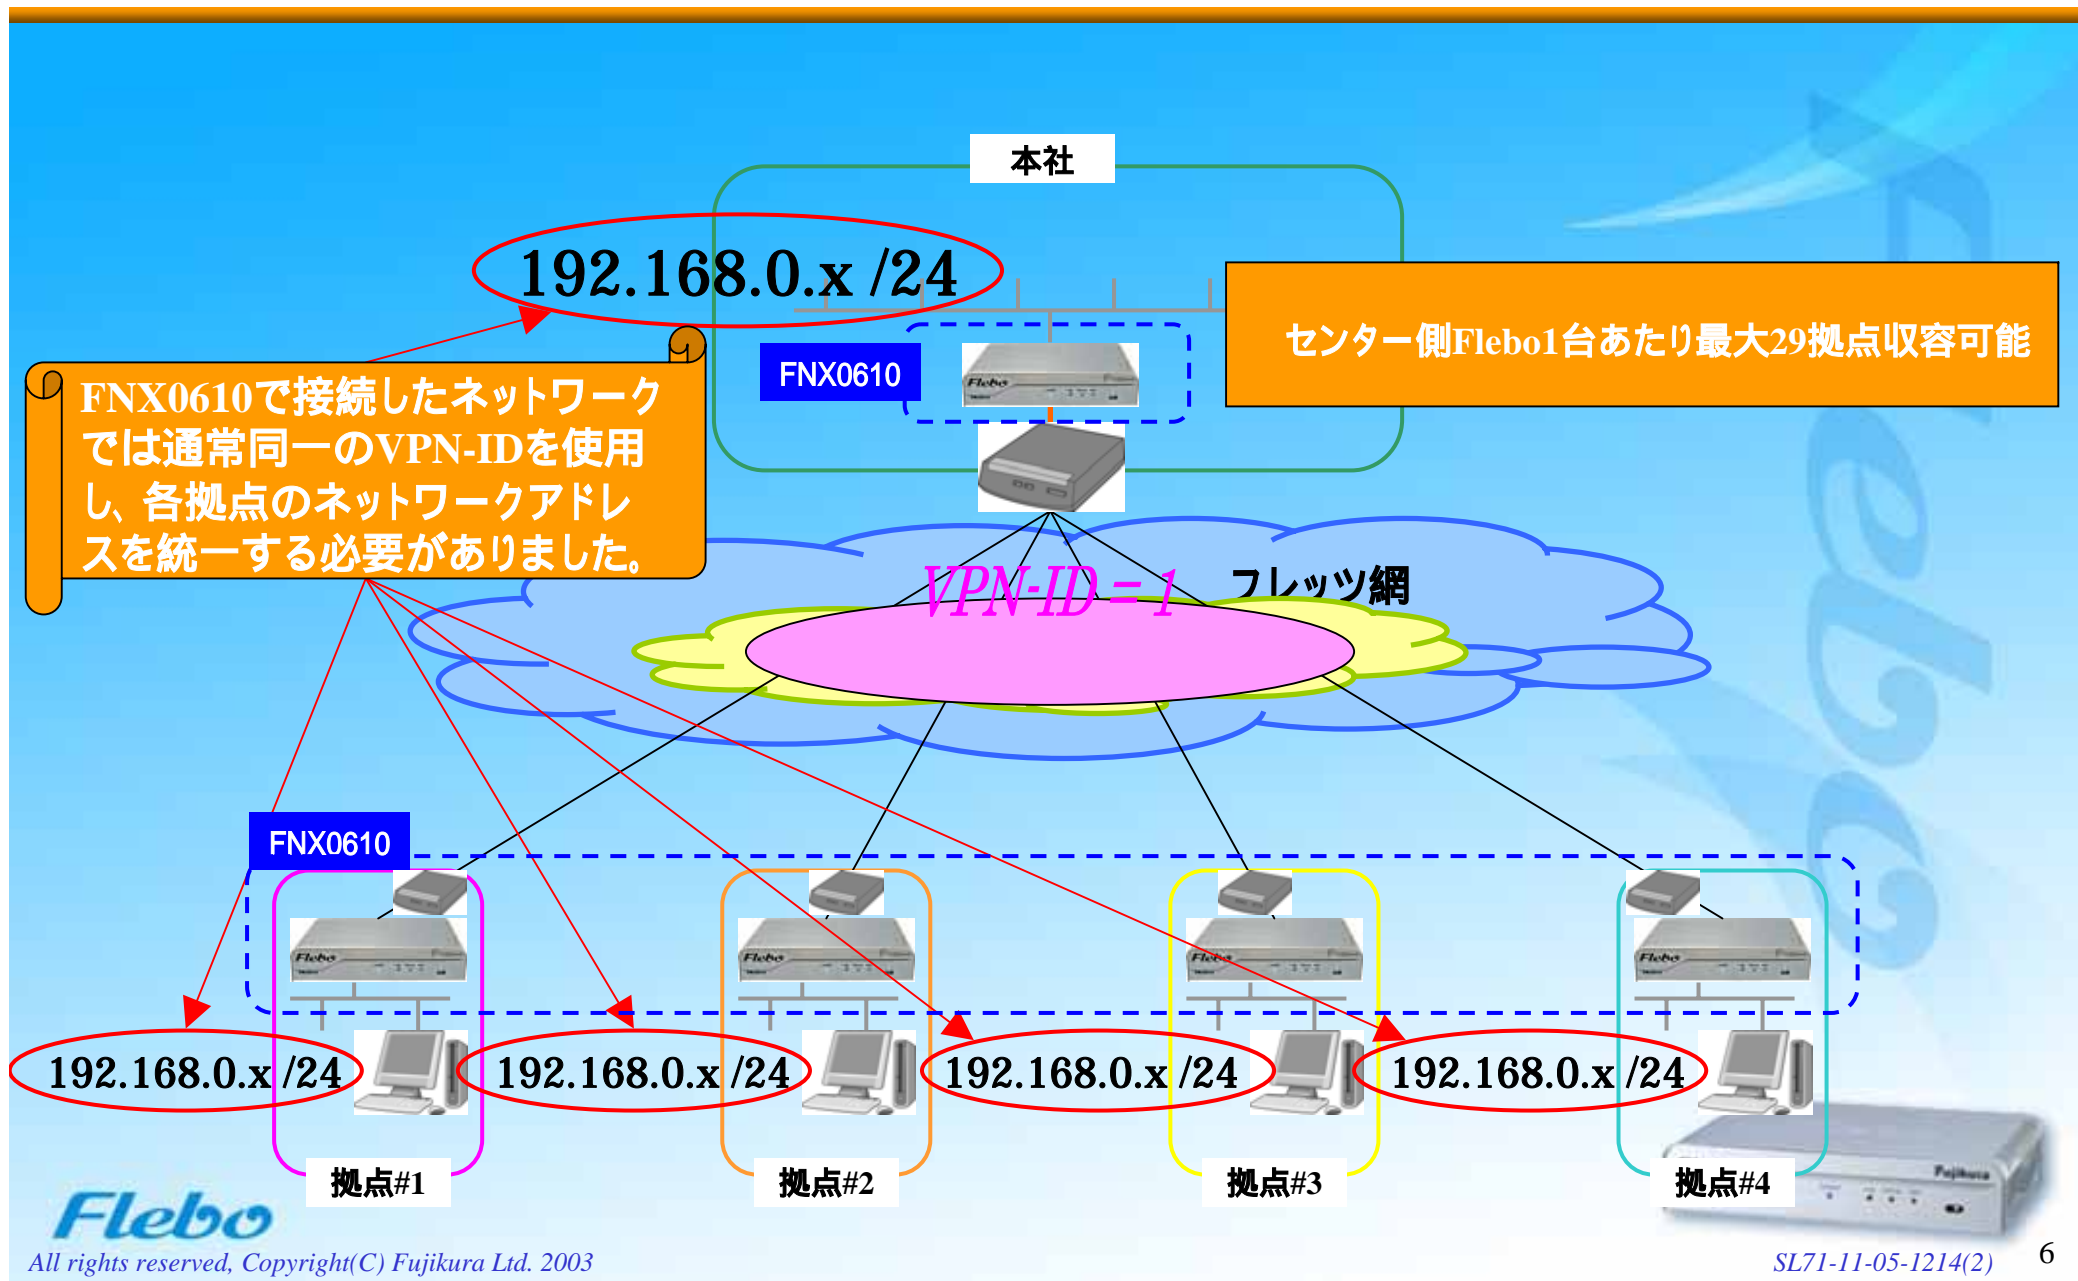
本社

192.168.0.x /24

センター側Flebo1台あたり最大29拠点収容可能

FNX0610

FNX0610で接続したネットワークでは通常同一のVPN-IDを使用し、各拠点のネットワークアドレスを統一する必要がありました。

VPN-ID = 1

フレッツ網

FNX0610

192.168.0.x /24

192.168.0.x /24

192.168.0.x /24

192.168.0.x /24

拠点#1

拠点#2

拠点#3

拠点#4

Flebo

All rights reserved, Copyright(C) Fujikura Ltd. 2003

SL71-11-05-1214(2)

6